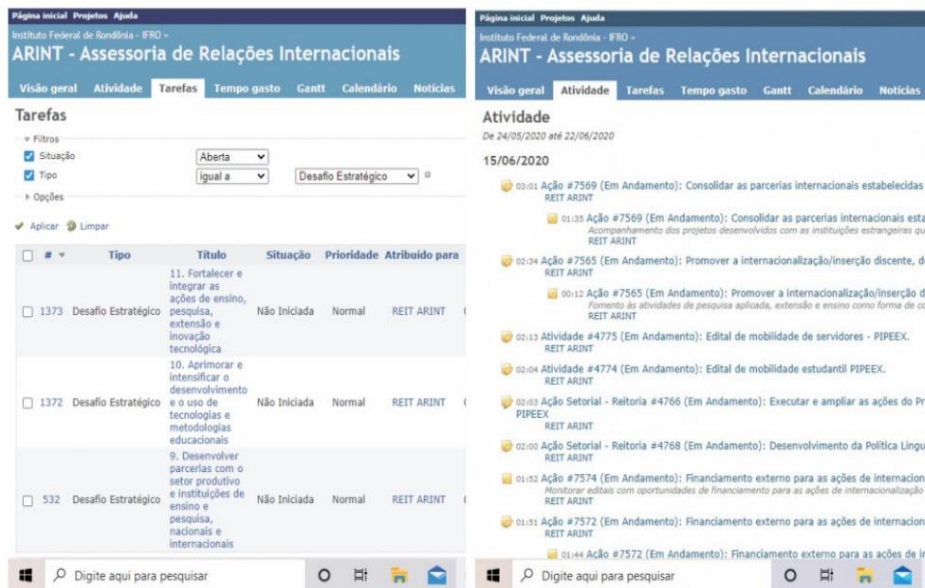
Página inicial Projetos Ajuda

Instituto Federal de Rondônia - IFRO »

ARINT - Assessoria de Relações Internacionais

Visão geral Atividade Tarefas Tempo gasto Gantt Calendário Notícias

Tarefas

Filtros

Situação Aberta

Tipo igual a Desafio Estratégico

Opções

Aplicar Limpar

| # | Tipo | Título | Situação | Prioridade | Atribuído para |
|---|---|---|---|---|---|
| 1373 | Desafio Estratégico | 11. Fortalecer e integrar as ações de ensino, pesquisa, extensão e inovação tecnológica | Não Iniciada | Normal | REIT ARINT |
| 1372 | Desafio Estratégico | 10. Aprimorar e intensificar o desenvolvimento e o uso de tecnologias e metodologias educacionais | Não Iniciada | Normal | REIT ARINT |
| 532 | Desafio Estratégico | 9. Desenvolver parcerias com o setor produtivo e instituições de ensino e pesquisa, nacionais e internacionais | Não Iniciada | Normal | REIT ARINT |

Digite aqui para pesquisar

Página inicial Projetos Ajuda

Instituto Federal de Rondônia - IFRO »

ARINT - Assessoria de Relações Internacionais

Visão geral Atividade Tarefas Tempo gasto Gantt Calendário Notícias

Atividade

De 24/05/2020 até 22/06/2020

15/06/2020

03:01 Ação #7569 (Em Andamento): Consolidar as parcerias internacionais estabelecidas
REIT ARINT

01:35 Ação #7569 (Em Andamento): Consolidar as parcerias internacionais esta
Acompanhamento dos projetos desenvolvidos com as instituições estrangeiras qu
REIT ARINT

02:34 Ação #7565 (Em Andamento): Promover a internacionalização/inserção discente, d
REIT ARINT

00:12 Ação #7565 (Em Andamento): Promover a internacionalização/inserção d
Fomento às atividades de pesquisa aplicada, extensão e ensino como forma de co
REIT ARINT

02:13 Atividade #4775 (Em Andamento): Edital de mobilidade de servidores - PIPEEX.
REIT ARINT

02:04 Atividade #4774 (Em Andamento): Edital de mobilidade estudantil PIPEEX.
REIT ARINT

02:03 Ação Setorial - Reitoria #4766 (Em Andamento): Executar e ampliar as ações do Pr
PIPEEX
REIT ARINT

02:00 Ação Setorial - Reitoria #4768 (Em Andamento): Desenvolvimento da Política Lingu
REIT ARINT

01:52 Ação #7574 (Em Andamento): Financiamento externo para as ações de internacion
Monitorar editais com oportunidades de financiamento para as ações de internacionalização
REIT ARINT

01:51 Ação #7572 (Em Andamento): Financiamento externo para as ações de internacion
REIT ARINT

01:44 Ação #7572 (Em Andamento): Financiamento externo para as ações de in

Digite aqui para pesquisar